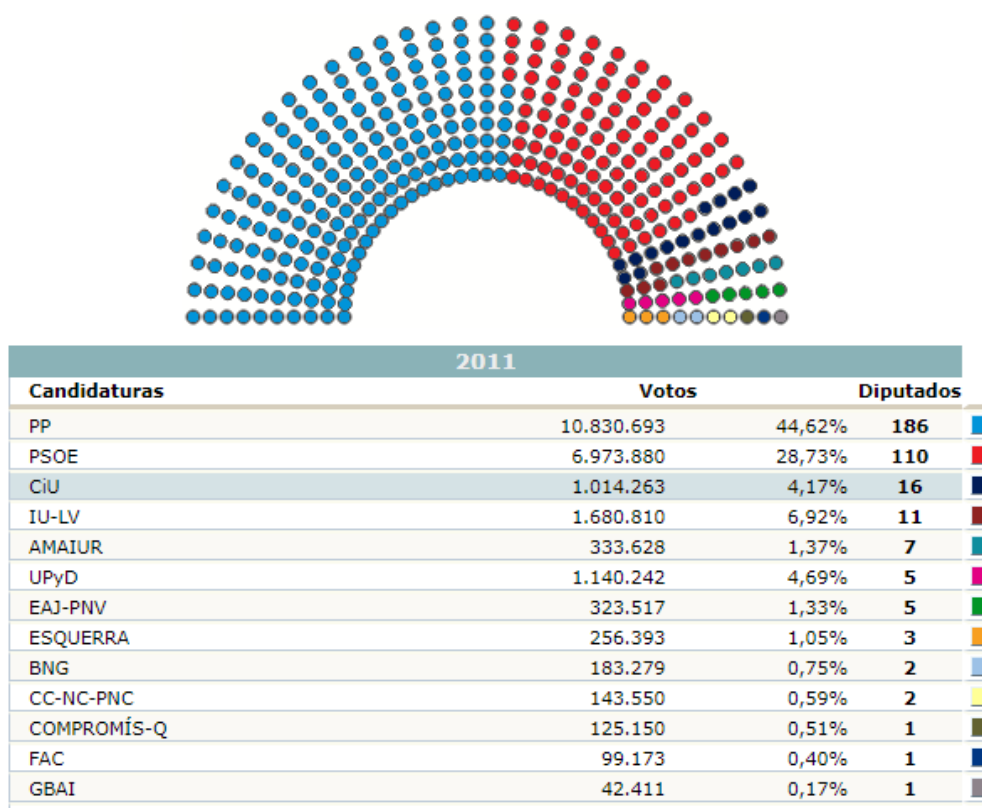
2011

| Candidaturas | Votos | | Diputados |
|---|---|---|---|
| PP | 10.830.693 | 44,62% | 186 |
| PSOE | 6.973.880 | 28,73% | 110 |
| CiU | 1.014.263 | 4,17% | 16 |
| IU-LV | 1.680.810 | 6,92% | 11 |
| AMAIUR | 333.628 | 1,37% | 7 |
| UPyD | 1.140.242 | 4,69% | 5 |
| EAJ-PNV | 323.517 | 1,33% | 5 |
| ESQUERRA | 256.393 | 1,05% | 3 |
| BNG | 183.279 | 0,75% | 2 |
| CC-NC-PNC | 143.550 | 0,59% | 2 |
| COMPROMÍS-Q | 125.150 | 0,51% | 1 |
| FAC | 99.173 | 0,40% | 1 |
| GBAI | 42.411 | 0,17% | 1 |